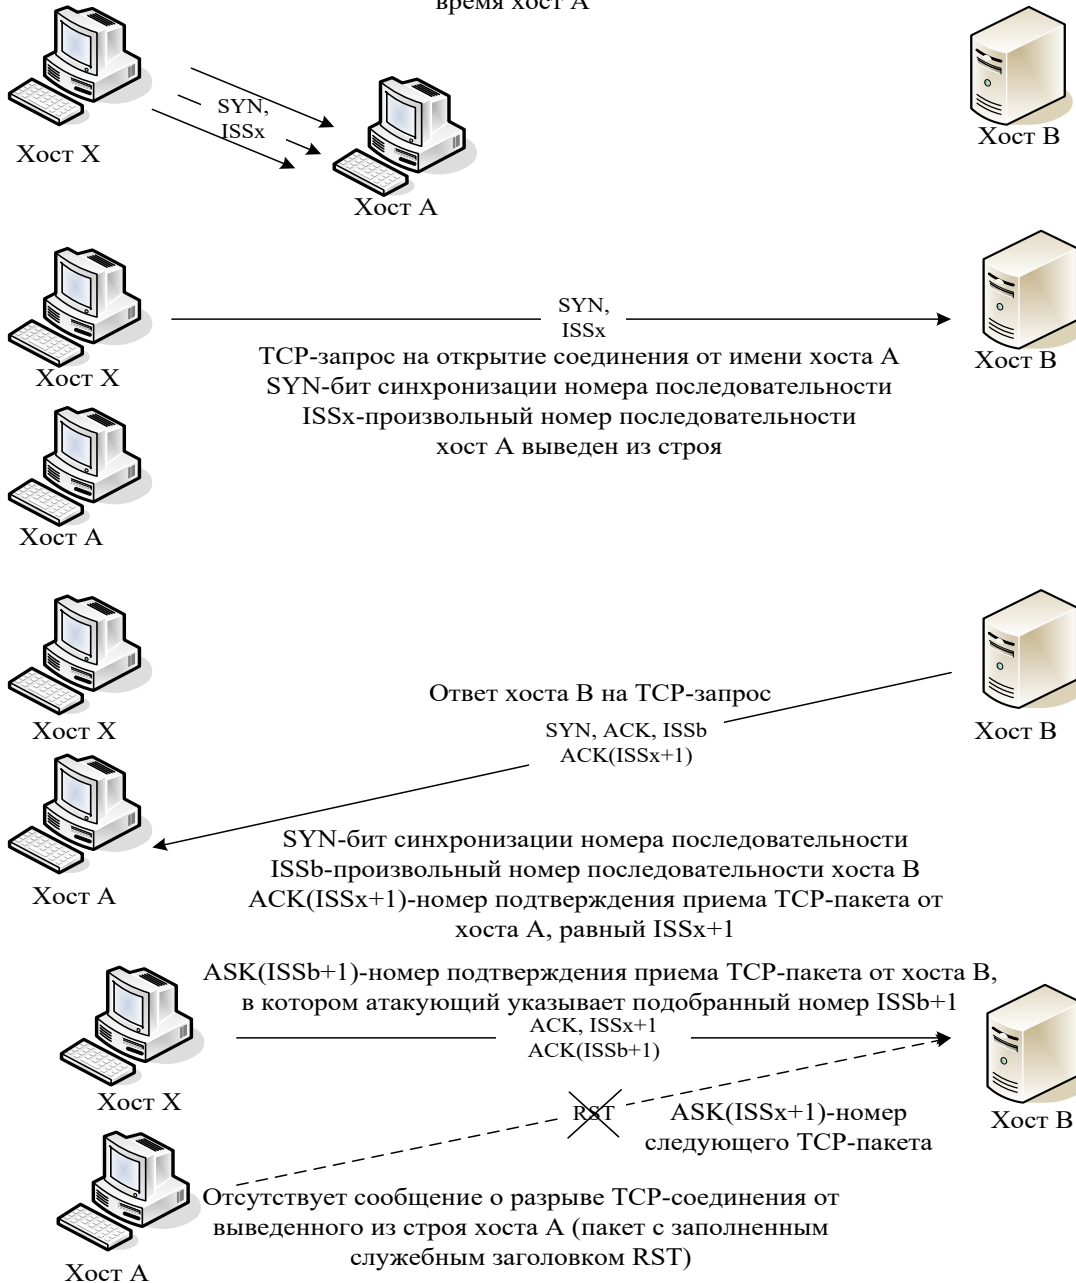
время хост А

SYN,
ISSx

Хост X

Хост А

Хост В

SYN,
ISSx

TCP-запрос на открытие соединения от имени хоста А
SYN-бит синхронизации номера последовательности
ISSx-произвольный номер последовательности
хост А выведен из строя

Хост X

Хост В

Хост А

Ответ хоста В на TCP-запрос

SYN, ACK, ISSb
ACK(ISSx+1)

Хост X

Хост В

Хост А

SYN-бит синхронизации номера последовательности
ISSb-произвольный номер последовательности хоста В
ACK(ISSx+1)-номер подтверждения приема TCP-пакета от хоста А, равный ISSx+1

ASK(ISSb+1)-номер подтверждения приема TCP-пакета от хоста В, в котором атакующий указывает подобранный номер ISSb+1

ACK, ISSx+1
ACK(ISSb+1)

Хост X

RST

ASK(ISSx+1)-номер следующего TCP-пакета

Хост В

Отсутствует сообщение о разрыве TCP-соединения от выведенного из строя хоста А (пакет с заполненным служебным заголовком RST)

Хост А